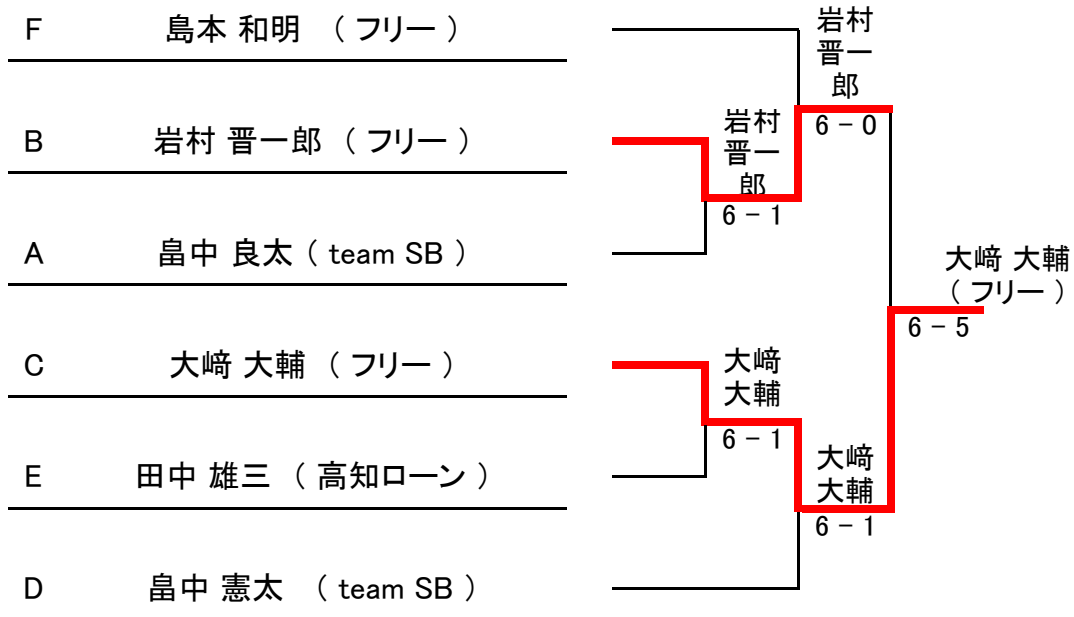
F 島本 和明 （ フリー ）

B 岩村 晋一郎 （ フリー ）

A 畠中 良太（ team SB ）

C 大﨑 大輔 （ フリー ）

E 田中 雄三 （ 高知ローン ）

D 畠中 憲太 （ team SB ）

岩村晋一郎
6 － 0

岩村晋一郎
6 － 1

大﨑 大輔
（ フリー ）
6 － 5

大﨑大輔
6 － 1

大﨑大輔
6 － 1